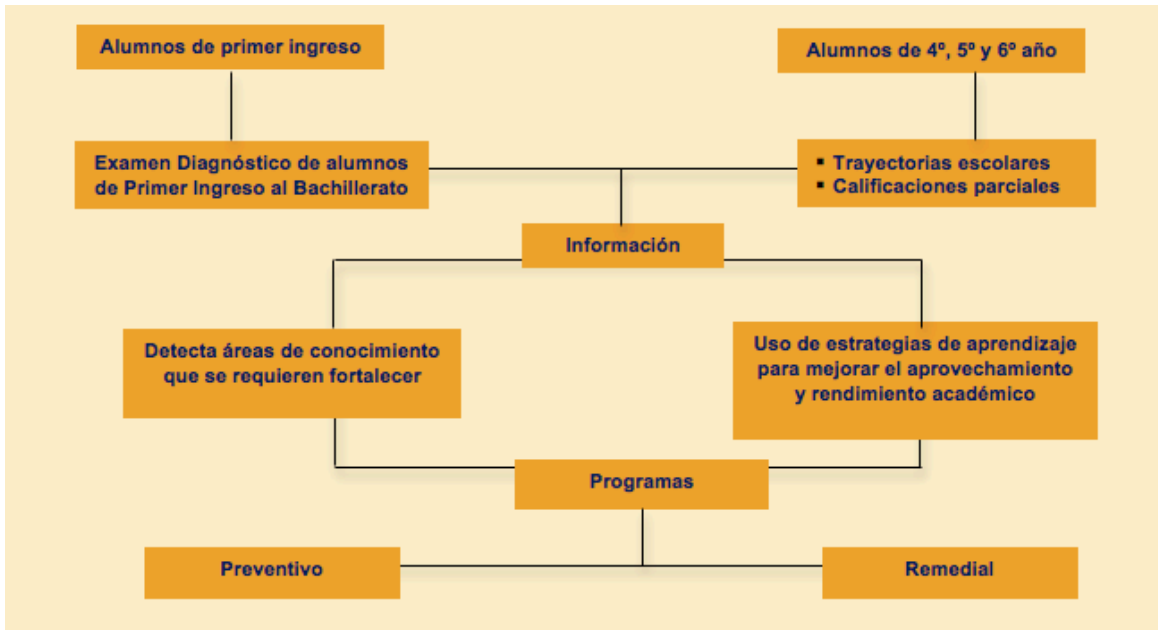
Alumnos de primer ingreso

Alumnos de 4º, 5º y 6º año

Examen Diagnóstico de alumnos de Primer Ingreso al Bachillerato

- Trayectorias escolares
- Calificaciones parciales

Información

Detecta áreas de conocimiento que se requieren fortalecer

Uso de estrategias de aprendizaje para mejorar el aprovechamiento y rendimiento académico

Programas

Preventivo

Remedial